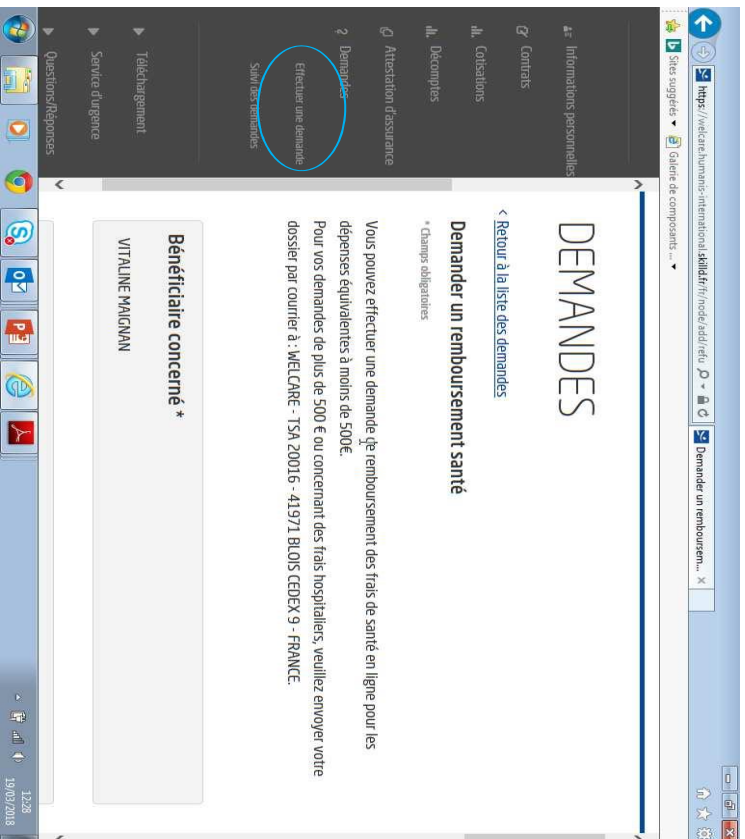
https://welcare.humanis-international.skilld.fr/fr/node/add/refu

Demander un remboursem... ×

Sites suggérés ▾ Galerie de composants ... ▾

Informations personnelles

Contrats

Cotisations

Décomptes

Attestation d'assurance

Demandes

Effectuer une demande

Suivi des demandes

Téléchargement

Service d'urgence

Questions/Réponses

DEMANDES

< Retour à la liste des demandes

Demander un remboursement santé

* Champs obligatoires

Vous pouvez effectuer une demande de remboursement des frais de santé en ligne pour les dépenses équivalentes à moins de 500€.

Pour vos demandes de plus de 500 € ou concernant des frais hospitaliers, veuillez envoyer votre dossier par courrier à : WELCARE - TSA 20016 - 41971 BLOIS CEDEX 9 - FRANCE.

Bénéficiaire concerné *

VITALINE MAIGNAN

12:28
19/03/2018